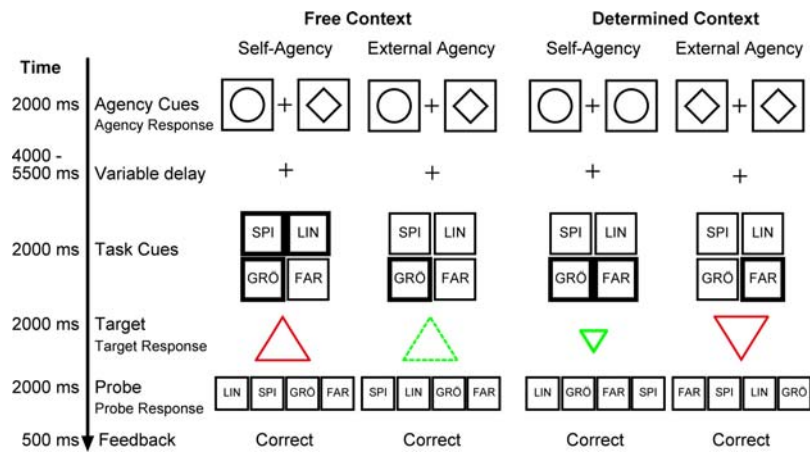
Free Context

Determined Context

Self-Agency

External Agency

Self-Agency

External Agency

Time

2000 ms Agency Cues
Agency Response

4000 - 5500 ms Variable delay

2000 ms Task Cues

SPI LIN GRÖ FAR

SPI LIN GRÖ FAR

SPI LIN GRÖ FAR

SPI LIN GRÖ FAR

2000 ms Target
Target Response

2000 ms Probe
Probe Response

LIN SPI GRÖ FAR

SPI LIN GRÖ FAR

LIN GRÖ FAR SPI

FAR SPI LIN GRÖ

500 ms Feedback

Correct

Correct

Correct

Correct